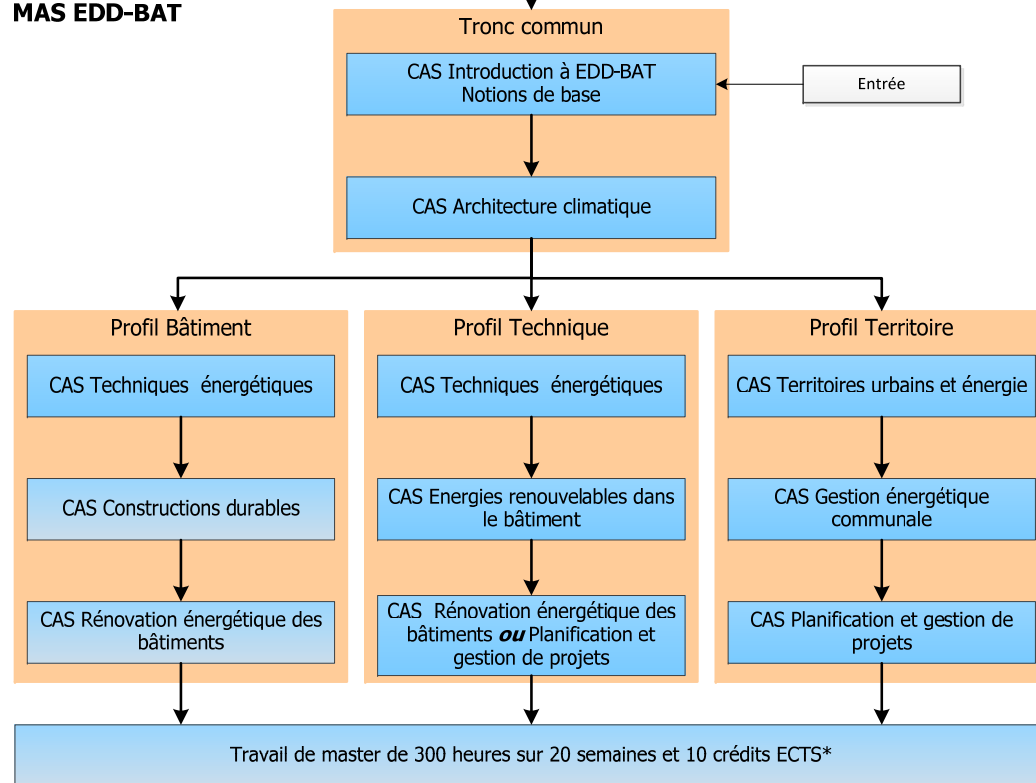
MAS EDD-BAT

Tronc commun

CAS Introduction à EDD-BAT
Notions de base

Entrée

CAS Architecture climatique

Profil Bâtiment

CAS Techniques énergétiques

CAS Constructions durables

CAS Rénovation énergétique des bâtiments

Profil Technique

CAS Techniques énergétiques

CAS Energies renouvelables dans le bâtiment

CAS Rénovation énergétique des bâtiments ***ou*** Planification et gestion de projets

Profil Territoire

CAS Territoires urbains et énergie

CAS Gestion énergétique communale

CAS Planification et gestion de projets

Travail de master de 300 heures sur 20 semaines et 10 crédits ECTS*